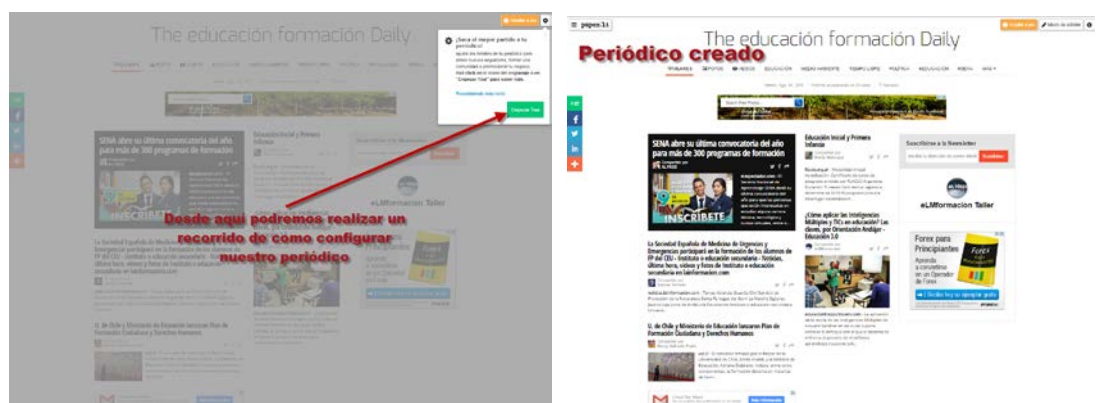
The educación formación Daily

¡Saca el mejor partido a tu periódico!

Empezar Tour

SENA abre su última convocatoria del año para más de 300 programas de formación

INSCRÍBETE

Educación Inicial y Primera Infancia

Desde aquí podremos realizar un recorrido de cómo configurar nuestro periódico

La Sociedad Española de Medicina de Urgencias y Emergencias participará en la formación de los alumnos de FP del CEU - Instituto e educación secundaria - Noticias, último hora, vídeos y fotos de Instituto e educación secundaria en lainformacion.com

U. de Chile y Ministerio de Educación lanzaron Plan de Formación Ciudadana y Derechos Humanos

eLMformacion Taller

paper.li

The educación formación Daily

Periódico creado

SENA abre su última convocatoria del año para más de 300 programas de formación

INSCRÍBETE

Educación Inicial y Primera Infancia

¿Cómo aplicar las inteligencias Múltiples y TIC en educación? Las claves, por Orientación Andújar - Educación 3.0

Suscríbase a la Newsletter

Suscribirse

eLMformacion Taller

Forex para Principiantes

La Sociedad Española de Medicina de Urgencias y Emergencias participará en la formación de los alumnos de FP del CEU - Instituto e educación secundaria - Noticias, último hora, vídeos y fotos de Instituto e educación secundaria en lainformacion.com

U. de Chile y Ministerio de Educación lanzaron Plan de Formación Ciudadana y Derechos Humanos